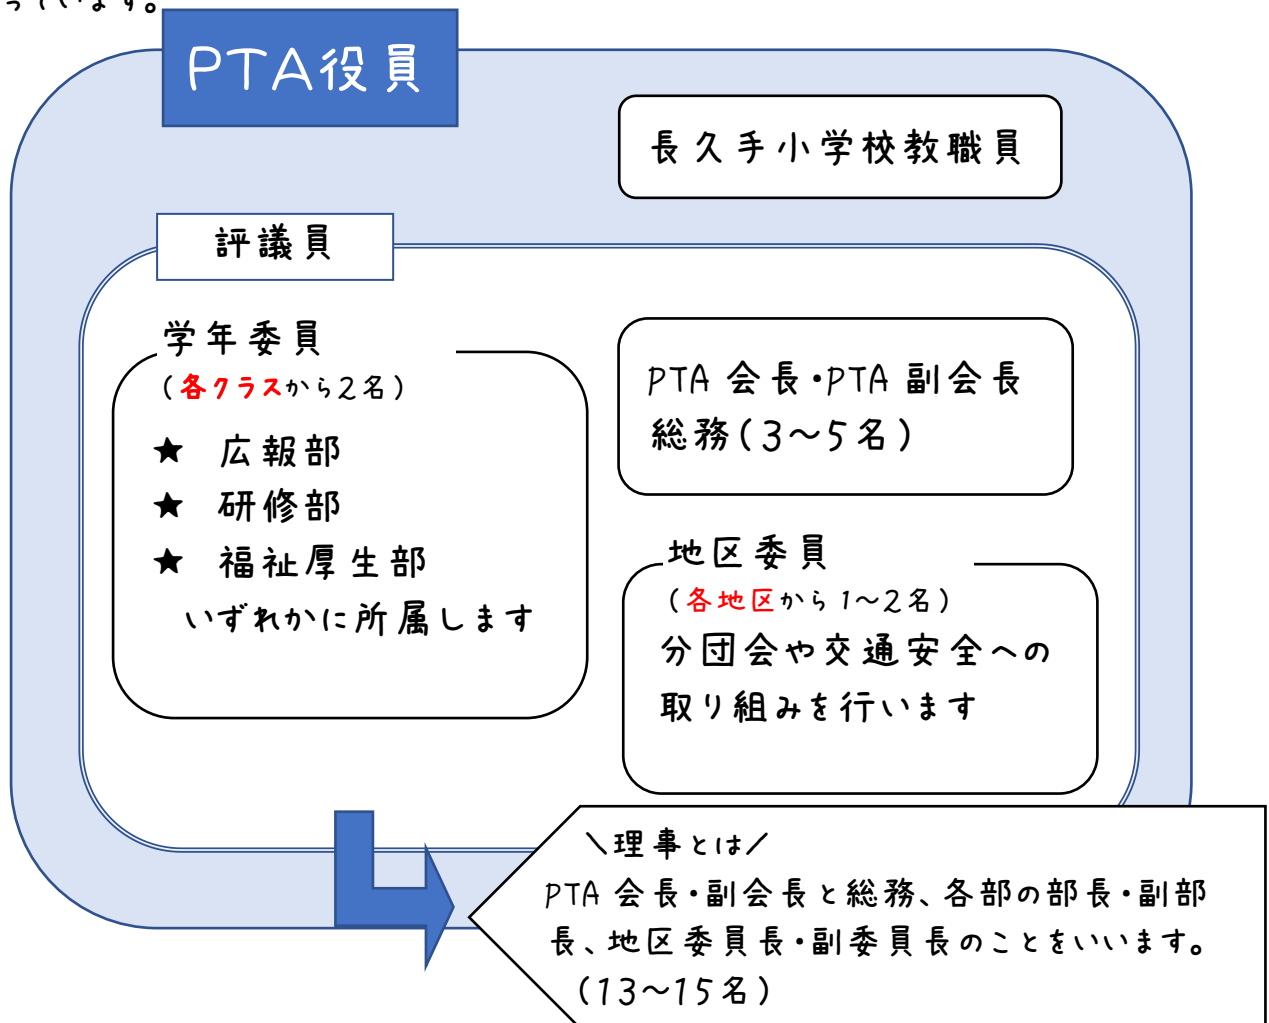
PTA役員

長久手小学校教職員

評議員

学年委員
（各クラスから２名）
★　広報部
★　研修部
★　福祉厚生部
いずれかに所属します

PTA会長・PTA副会長
総務（3～5名）

地区委員
（各地区から１～２名）
分団会や交通安全への取り組みを行います

＼理事とは／
PTA会長・副会長と総務、各部の部長・副部長、地区委員長・副委員長のことをいいます。
（13～15名）